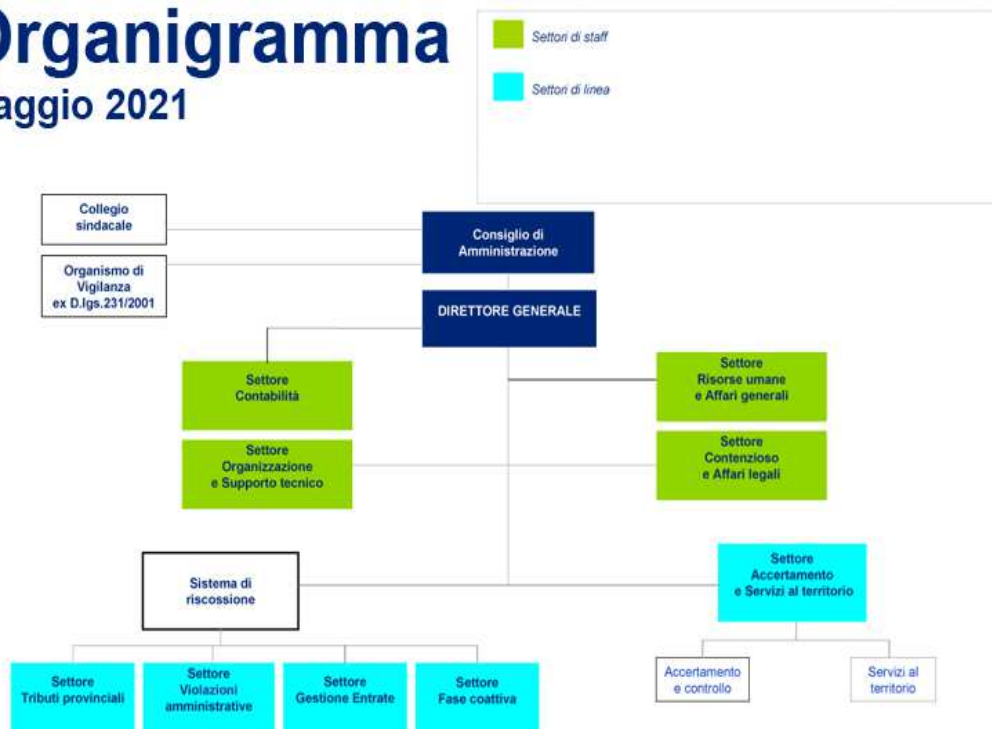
Organigramma
aggio 2021

Settori di staff

Settori di linea

Collegio sindacale

Organismo di Vigilanza ex D.lgs.231/2001

Consiglio di Amministrazione

DIRETTORE GENERALE

Settore Contabilità

Settore Organizzazione e Supporto tecnico

Settore Risorse umane e Affari generali

Settore Contenzioso e Affari legali

Sistema di riscossione

Settore Accertamento e Servizi al territorio

Settore Tributi provinciali

Settore Violazioni amministrative

Settore Gestione Entrate

Settore Fase coattiva

Accertamento e controllo

Servizi al territorio